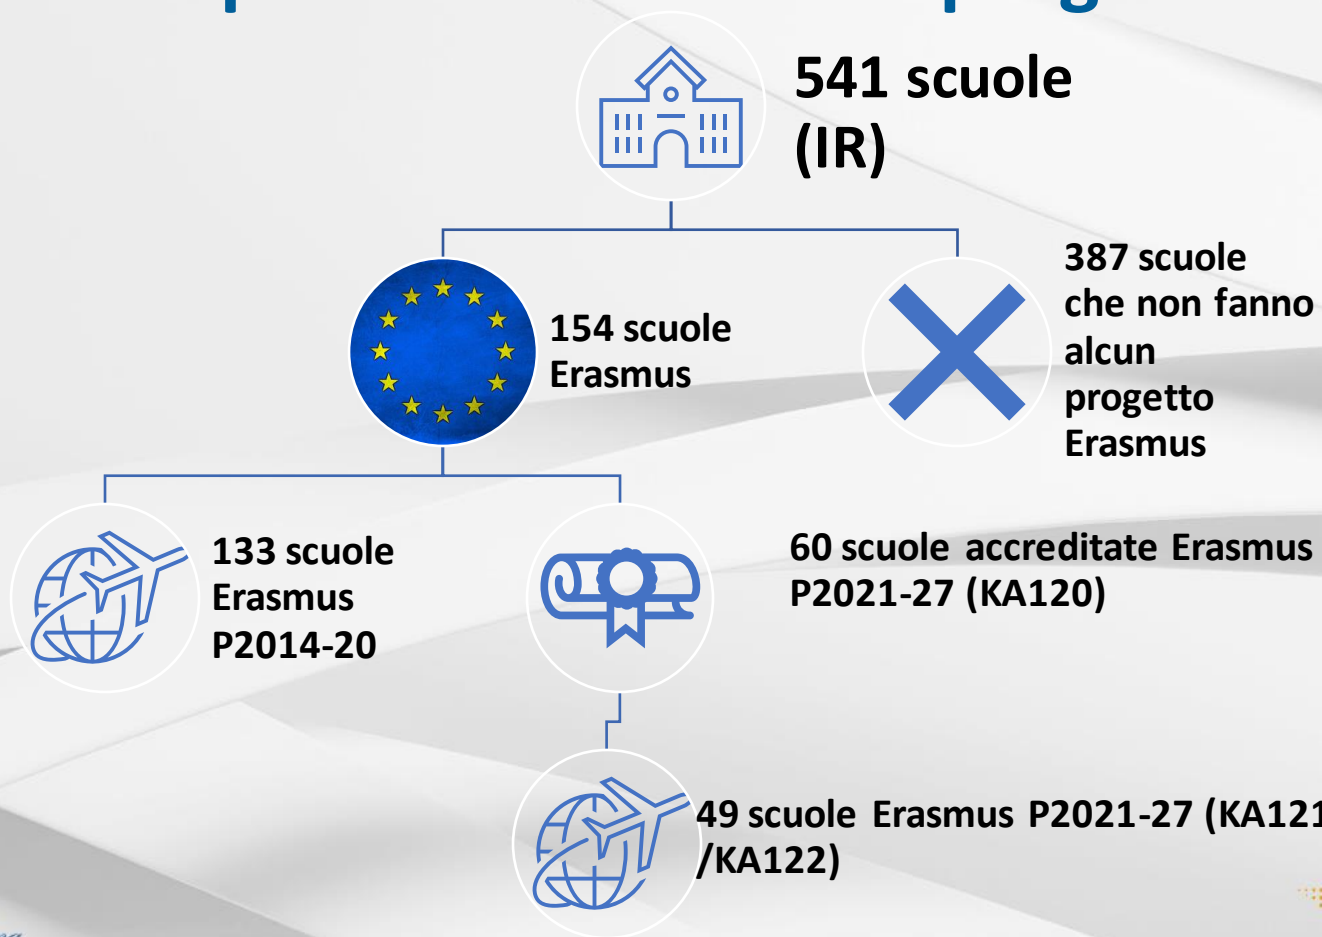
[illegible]

541 scuole (IR)

154 scuole Erasmus

387 scuole che non fanno alcun progetto Erasmus

133 scuole Erasmus P2014-20

60 scuole accreditate Erasmus P2021-27 (KA120)

49 scuole Erasmus P2021-27 (KA121 /KA122)